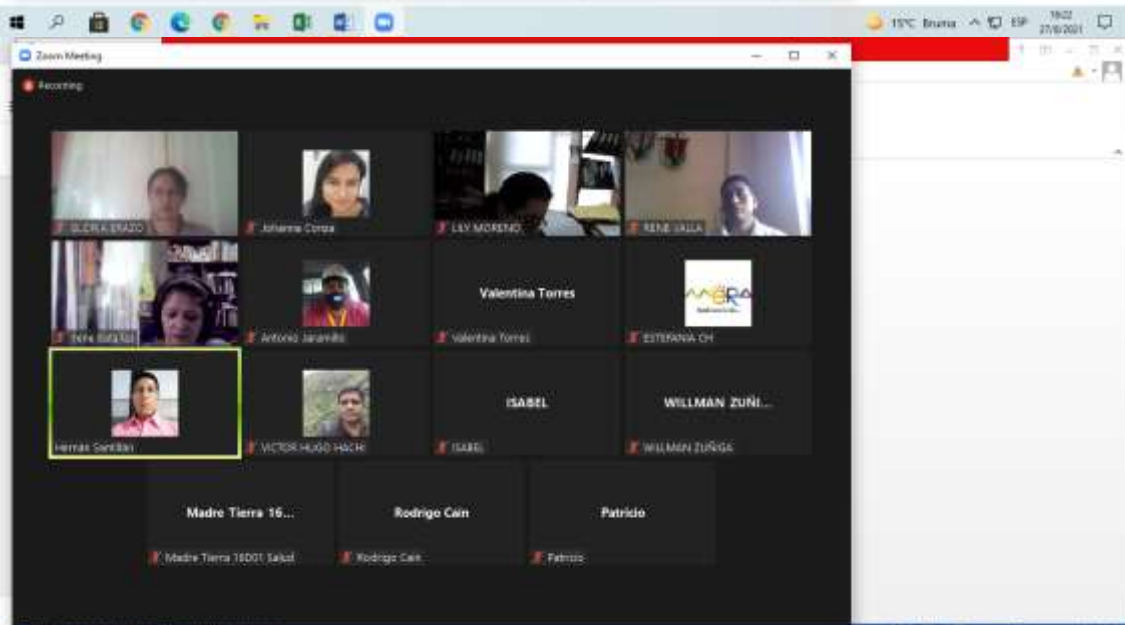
15°C Bruma ESP 19:02 27/8/2021

Zoom Meeting

Recording

GLORIA ERAZO
Johanna Coraza
LILY MORENO
RENE SALLA
Dora Batallas
Antonio Jaramillo
Valentina Torres
Valentina Torres
ESTEFANIA CH
Hernan Santillan
VICTOR HUGO HACHI
ISABEL
ISABEL
WILLMAN ZUÑI...
WILLMAN ZUÑIGA
Madre Tierra 16...
Madre Tierra 16D01 Salud
Rodrigo Cain
Rodrigo Cain
Patricio
Patricio